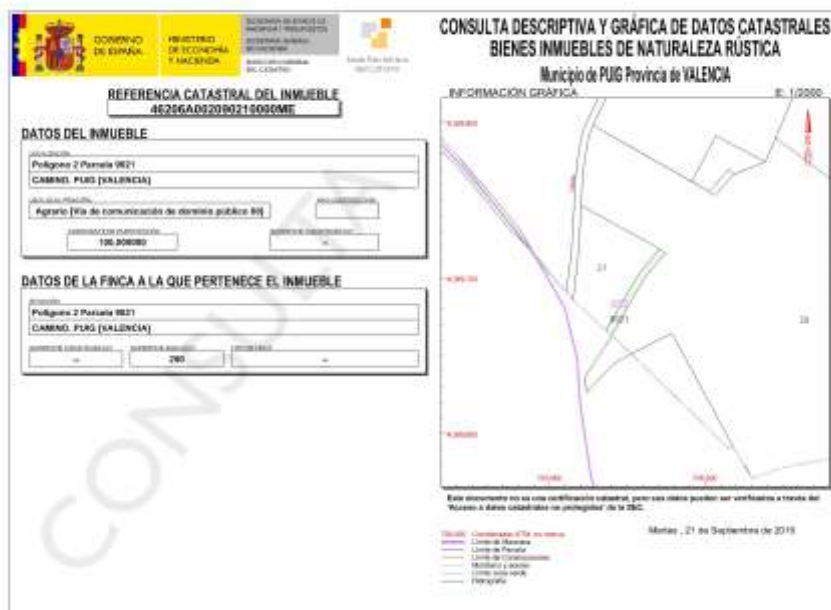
GOBIERNO DE ESPAÑA

MINISTERIO DE ECONOMÍA Y HACIENDA

SECRETARÍA DE ESTADO DE HACIENDA Y PRESUPUESTOS

DIRECCIÓN GENERAL DEL CATASTRO

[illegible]

CONSULTA DESCRIPTIVA Y GRÁFICA DE DATOS CATASTRALES
BIENES INMUEBLES DE NATURALEZA RÚSTICA
Municipio de PUIG Provincia de VALENCIA

REFERENCIA CATASTRAL DEL INMUEBLE
46206A002090210000ME

DATOS DEL INMUEBLE

LOCALIZACIÓN
Polígono 2 Parcela 9021
CAMINO. PUIG [VALENCIA]

USO LOCAL PRINCIPAL
Agrario [Vía de comunicación de dominio público 00]

AÑO CONSTRUCCIÓN

COEFICIENTE DE PARTICIPACIÓN
100,000000

SUPERFICIE CONSTRUIDA (m2)
--

DATOS DE LA FINCA A LA QUE PERTENECE EL INMUEBLE

SITUACIÓN
Polígono 2 Parcela 9021
CAMINO. PUIG [VALENCIA]

SUPERFICIE CONSTRUIDA (m2)
--

SUPERFICIE SUELO (m2)
260

TIPO FINCA
--

INFORMACIÓN GRÁFICA

E: 1/2000

21

9021

20

Este documento no es una certificación catastral, pero sus datos pueden ser verificados a través del "Acceso a datos catastrales no protegidos" de la SEC.

Martes , 21 de Septiembre de 2010

Coordenadas UTM, en metros
Límite de Manzana
Límite de Parcela
Límite de Construcciones
Mobiliario y aceras
Límite zona verde
Hidrografía

CONSULTA